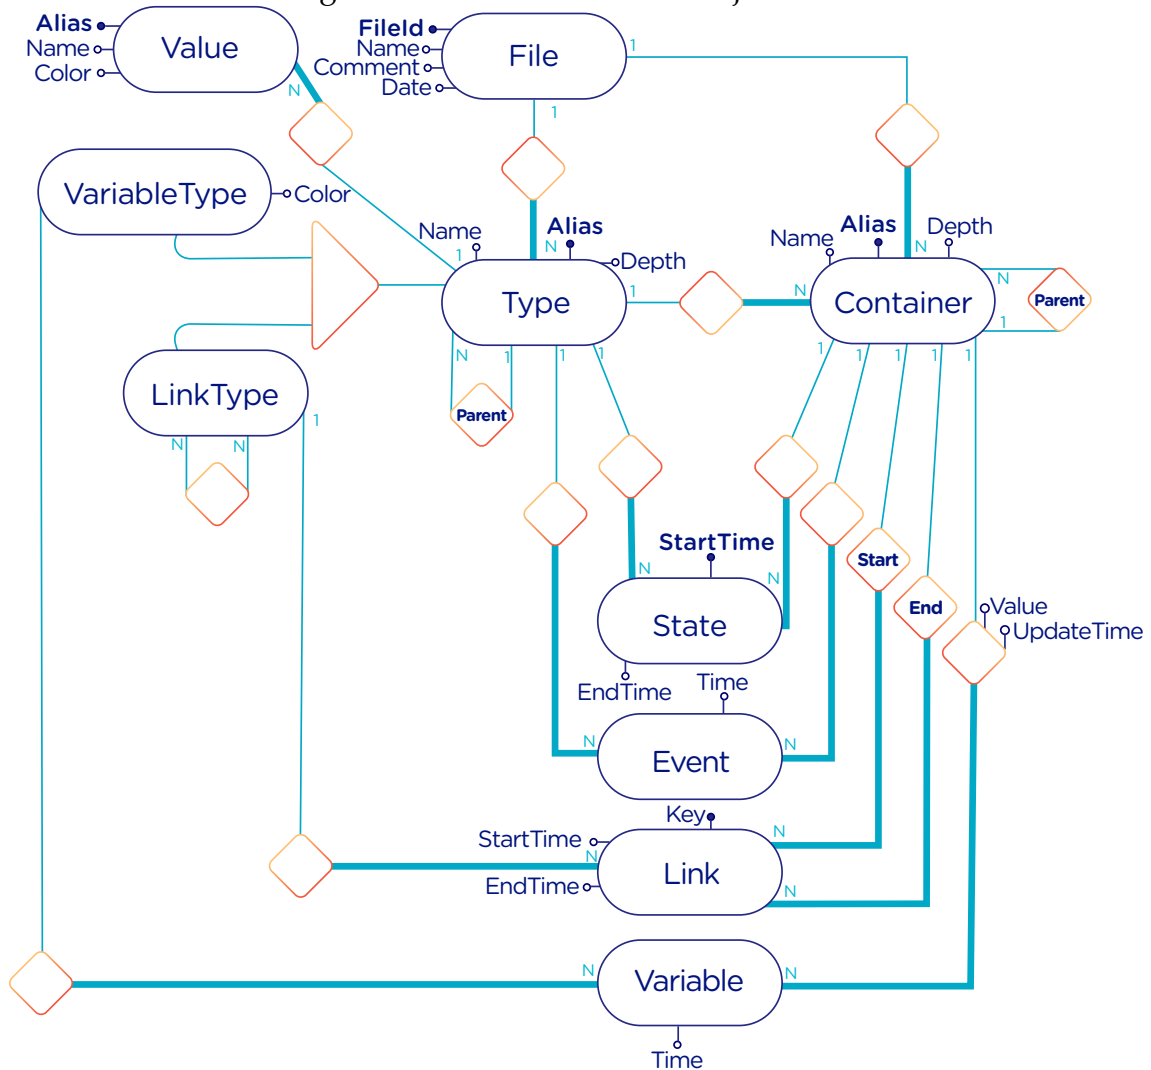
Alias
Name
Color
Value
N

FileId
Name
Comment
Date
File
1
1

VariableType
Color

Name
1
Alias
N
Depth
Type
1
N
Parent
1
1
1

Name
Alias
Depth
N
Container
N
Parent
1
1
1
1
1
1

LinkType
N
N
1

StartTime
N
State
N
EndTime

Start
End
Value
UpdateTime

Time
N
Event
N

Key
StartTime
N
Link
N
EndTime
N

N
Variable
N
Time